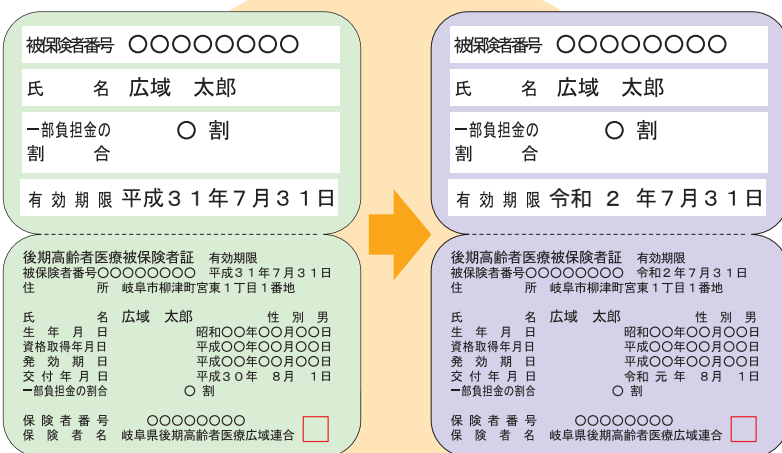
被保険者番号 ○○○○○○○○

氏 名 広域 太郎

一部負担金の割合 ○ 割

有効期限 平成31年7月31日

後期高齢者医療被保険者証 有効期限
被保険者番号○○○○○○○○ 平成31年7月31日
住 所 岐阜市柳津町宮東1丁目1番地

氏 名 広域 太郎 性別 男
生年月日 昭和○○年○○月○○日
資格取得年月日 平成○○年○○月○○日
発効期日 平成○○年○○月○○日
交付年月日 平成30年 8月 1日
一部負担金の割合 ○ 割

保険者番号 ○○○○○○○○
保険者名 岐阜県後期高齢者医療広域連合

被保険者番号 ○○○○○○○○

氏 名 広域 太郎

一部負担金の割合 ○ 割

有効期限 令和 2 年7月31日

後期高齢者医療被保険者証 有効期限
被保険者番号○○○○○○○○ 令和2年7月31日
住 所 岐阜市柳津町宮東1丁目1番地

氏 名 広域 太郎 性別 男
生年月日 昭和○○年○○月○○日
資格取得年月日 平成○○年○○月○○日
発効期日 平成○○年○○月○○日
交付年月日 令和 元 年 8月 1日
一部負担金の割合 ○ 割

保険者番号 ○○○○○○○○
保険者名 岐阜県後期高齢者医療広域連合